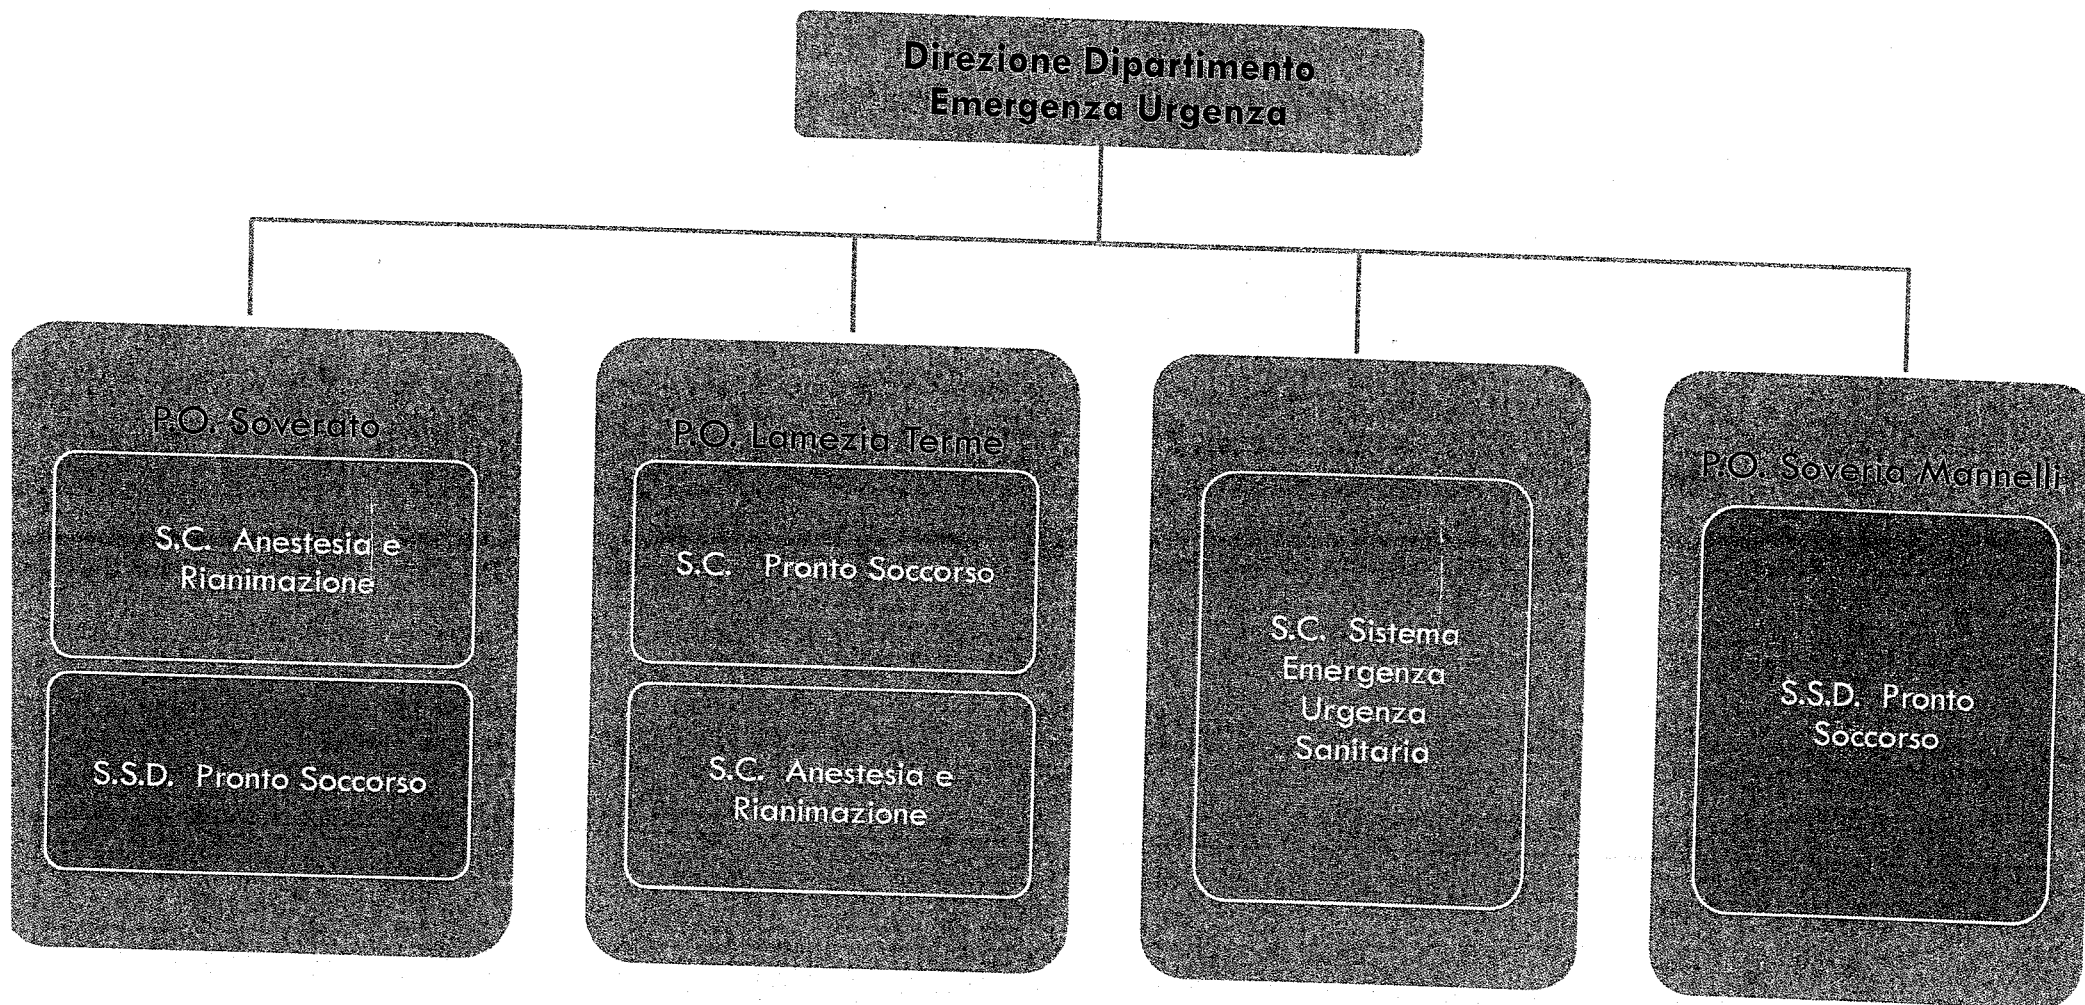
Direzione Dipartimento Emergenza Urgenza

P.O. Soverato

S.C. Anestesia e Rianimazione

S.S.D. Pronto Soccorso

P.O. Lamezia Terme

S.C. Pronto Soccorso

S.C. Anestesia e Rianimazione

S.C. Sistema Emergenza Urgenza Sanitaria

P.O. Soveria Mannelli

S.S.D. Pronto Soccorso